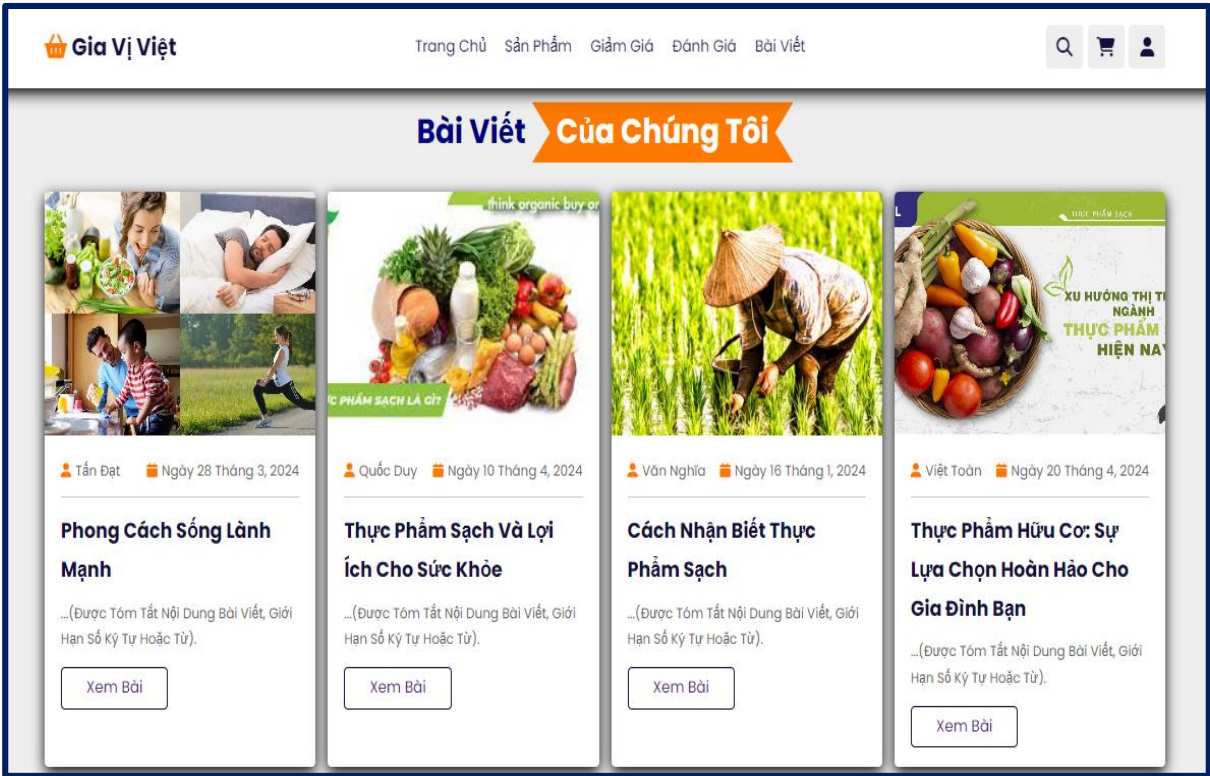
Gia Vị Việt

Trang Chủ Sản Phẩm Giảm Giá Đánh Giá Bài Viết

Bài Viết Của Chúng Tôi

think organic buy or

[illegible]C PHẨM SẠCH LÀ GÌ?

THỰC PHẨM SẠCH

XU HƯỚNG THỊ T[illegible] NGÀNH THỰC PHẨM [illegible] HIỆN NAY

Tấn Đạt Ngày 28 Tháng 3, 2024

Phong Cách Sống Lành Mạnh

...(Được Tóm Tắt Nội Dung Bài Viết, Giới Hạn Số Ký Tự Hoặc Từ).

Xem Bài

Quốc Duy Ngày 10 Tháng 4, 2024

Thực Phẩm Sạch Và Lợi Ích Cho Sức Khỏe

...(Được Tóm Tắt Nội Dung Bài Viết, Giới Hạn Số Ký Tự Hoặc Từ).

Xem Bài

Văn Nghĩa Ngày 16 Tháng 1, 2024

Cách Nhận Biết Thực Phẩm Sạch

...(Được Tóm Tắt Nội Dung Bài Viết, Giới Hạn Số Ký Tự Hoặc Từ).

Xem Bài

Việt Toàn Ngày 20 Tháng 4, 2024

Thực Phẩm Hữu Cơ: Sự Lựa Chọn Hoàn Hảo Cho Gia Đình Bạn

...(Được Tóm Tắt Nội Dung Bài Viết, Giới Hạn Số Ký Tự Hoặc Từ).

Xem Bài